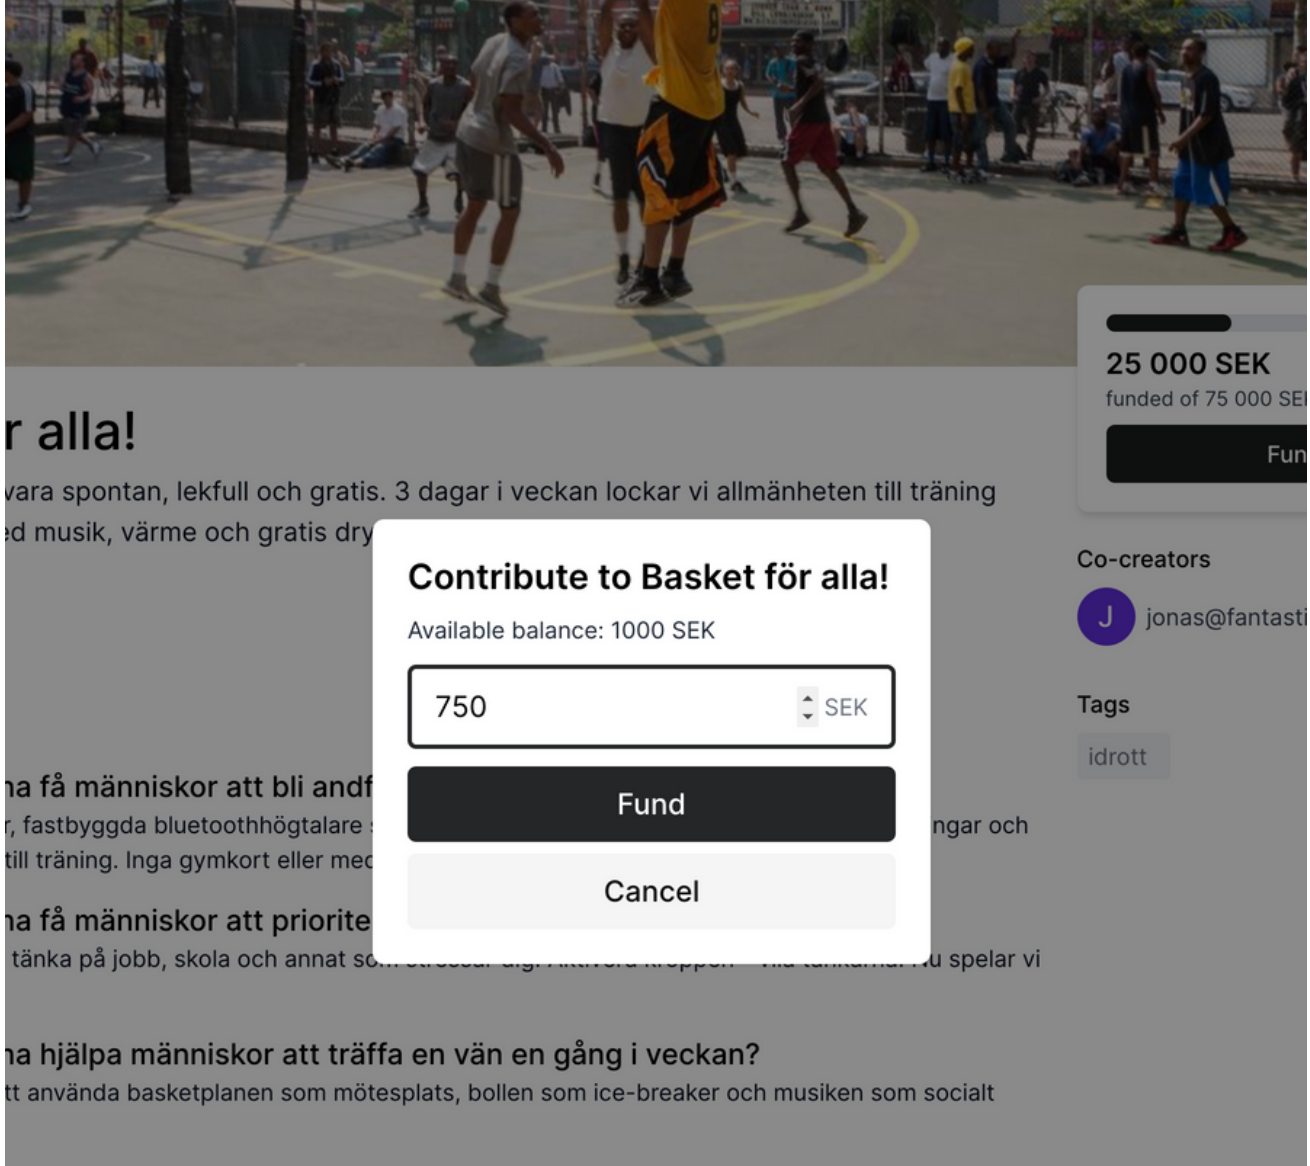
r alla!

vara spontan, lekfull och gratis. 3 dagar i veckan lockar vi allmänheten till träning ed musik, värme och gratis dry

ha få människor att bli andf

r, fastbyggda bluetoothhögtalare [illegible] ngar och till träning. Inga gymkort eller med

ha få människor att priorite

tänka på jobb, skola och annat so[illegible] u spelar vi

ha hjälpa människor att träffa en vän en gång i veckan?

tt använda basketplanen som mötesplats, bollen som ice-breaker och musiken som socialt

Contribute to Basket för alla!

Available balance: 1000 SEK

750 SEK

Fund

Cancel

25 000 SEK

funded of 75 000 SE

Fun

Co-creators

J jonas@fantasti

Tags

idrott